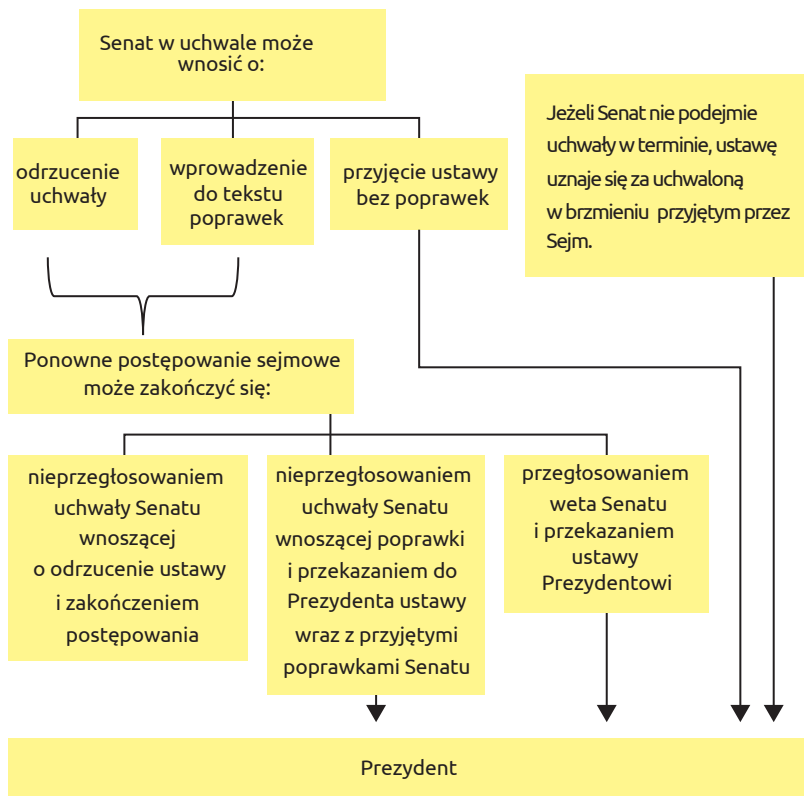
Senat w uchwale może wnosić o:

odrzucenie uchwały

wprowadzenie do tekstu poprawek

przyjęcie ustawy bez poprawek

Jeżeli Senat nie podejmie uchwały w terminie, ustawę uznaje się za uchwaloną w brzmieniu przyjętym przez Sejm.

Ponowne postępowanie sejmowe może zakończyć się:

nieprzegłosowaniem uchwały Senatu wnoszącej o odrzucenie ustawy i zakończeniem postępowania

nieprzegłosowaniem uchwały Senatu wnoszącej poprawki i przekazaniem do Prezydenta ustawy wraz z przyjętymi poprawkami Senatu

przegłosowaniem weta Senatu i przekazaniem ustawy Prezydentowi

Prezydent